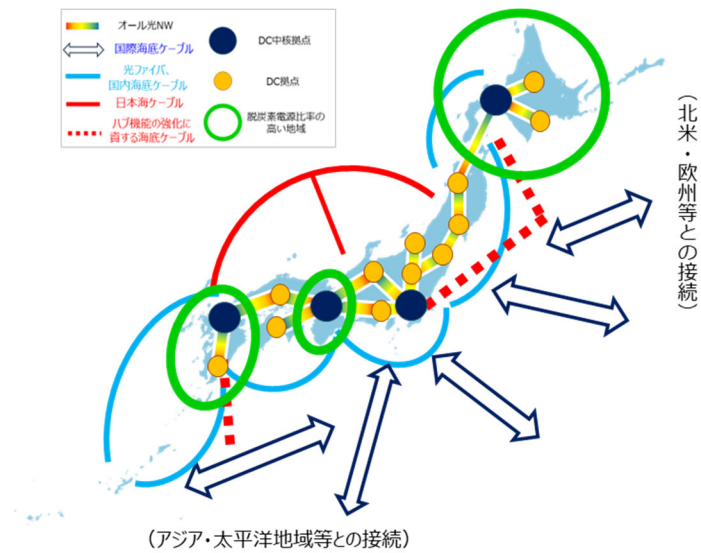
オール光NW
国際海底ケーブル
光ファイバ、国内海底ケーブル
日本海ケーブル
ハブ機能の強化に資する海底ケーブル
DC中核拠点
DC拠点
脱炭素電源比率の高い地域

（北米・欧州等との接続）

（アジア・太平洋地域等との接続）